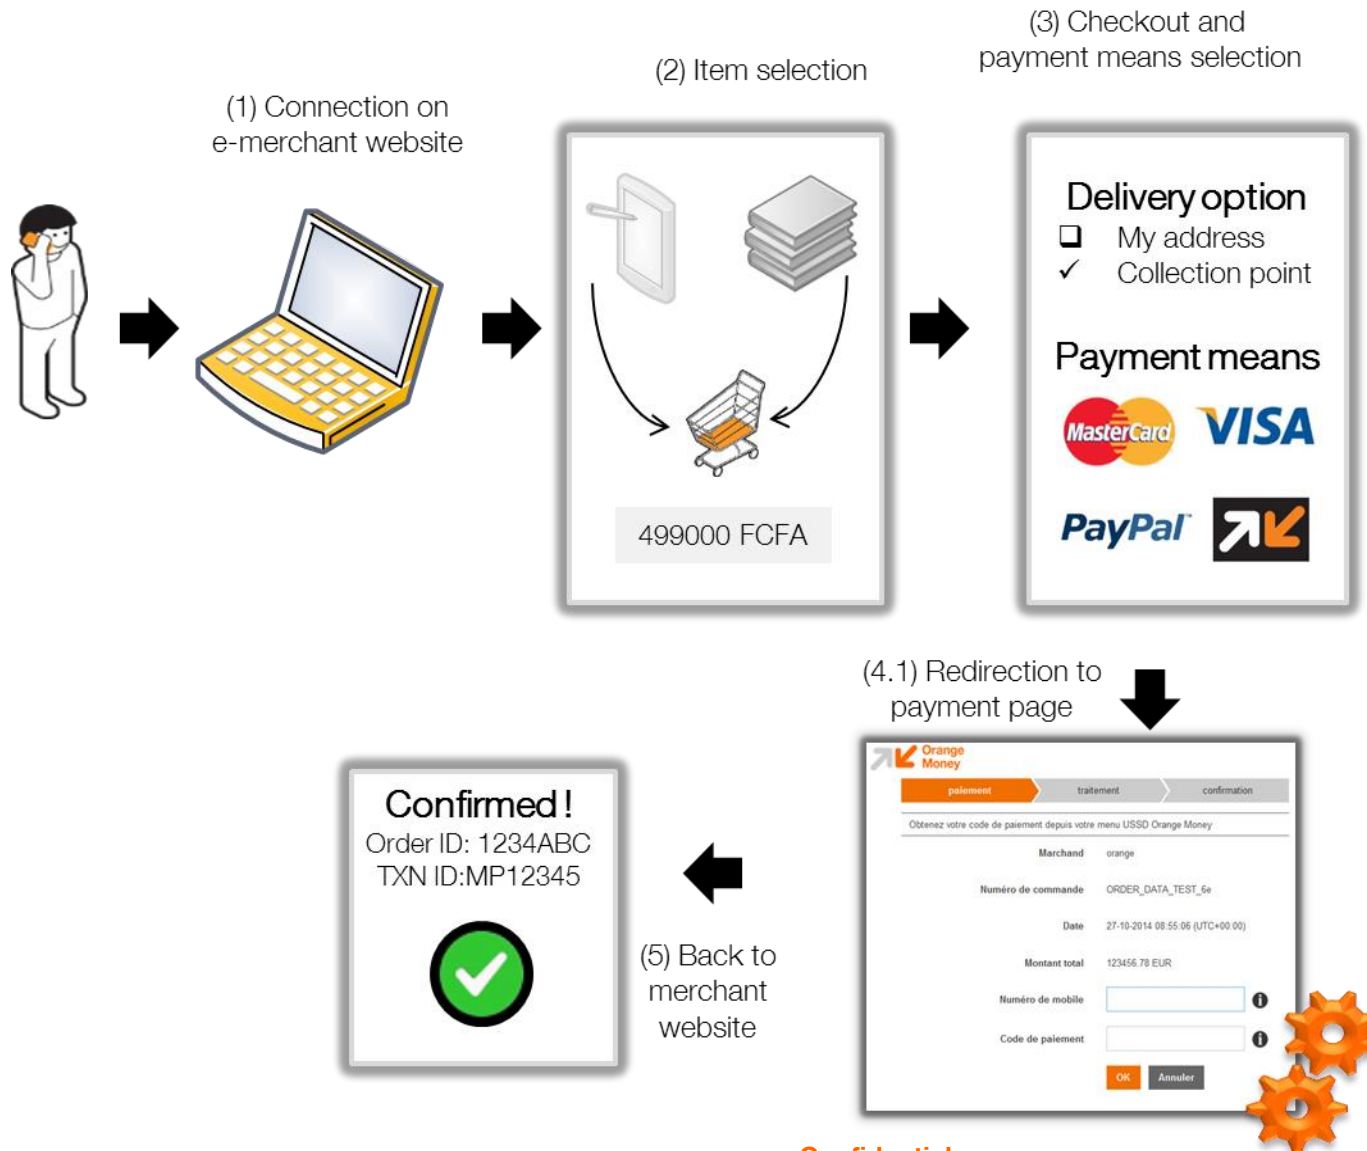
(1) Connection on e-merchant website

(2) Item selection

499000 FCFA

(3) Checkout and payment means selection

Delivery option
❑ My address
✓ Collection point

Payment means

MasterCard VISA

PayPal

(4.1) Redirection to payment page

Orange Money

paiement traitement confirmation

Obtenez votre code de paiement depuis votre menu USSD Orange Money

Marchand orange

Numéro de commande ORDER_DATA_TEST_6e

Date 27-10-2014 08:55:06 (UTC+00:00)

Montant total 123456.78 EUR

Numéro de mobile

Code de paiement

OK Annuler

(5) Back to merchant website

Confirmed !
Order ID: 1234ABC
TXN ID:MP12345

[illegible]